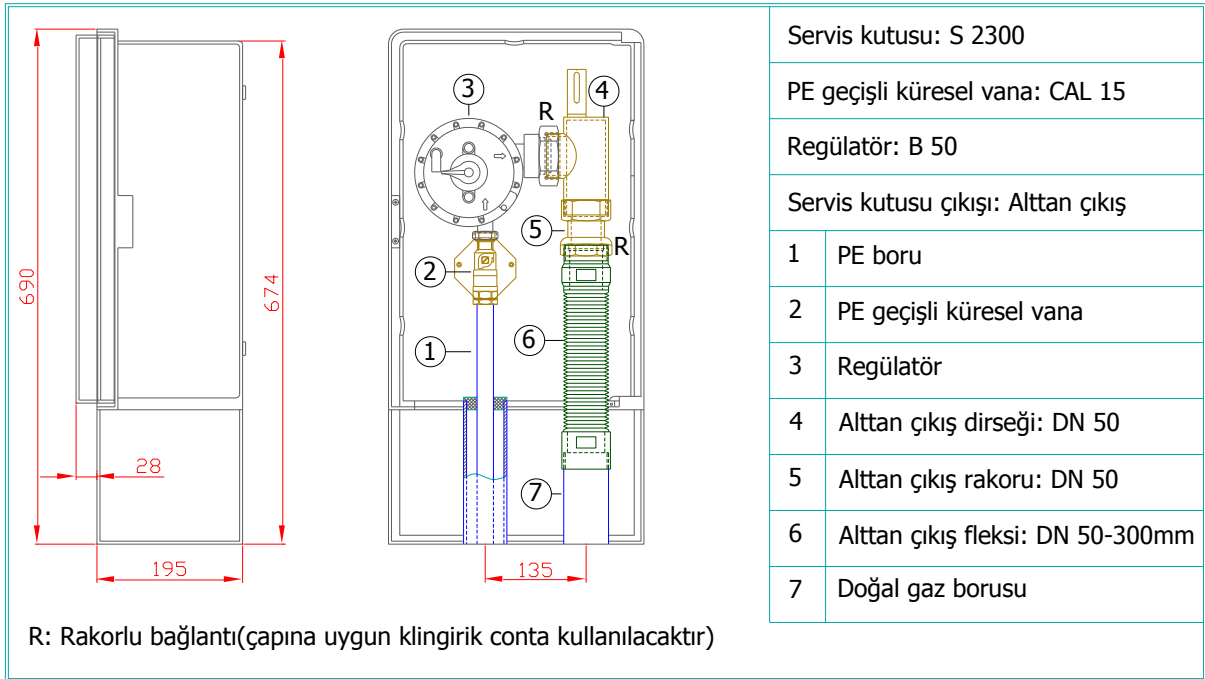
690

674

28

195

3

4

R

5

R

2

1

6

7

135

| Servis kutusu: S 2300 | |
|---|---|
| PE geçişli küresel vana: CAL 15 | |
| Regülatör: B 50 | |
| Servis kutusu çıkışı: Alttan çıkış | |
| 1 | PE boru |
| 2 | PE geçişli küresel vana |
| 3 | Regülatör |
| 4 | Alttan çıkış dirseği: DN 50 |
| 5 | Alttan çıkış rakoru: DN 50 |
| 6 | Alttan çıkış fleksi: DN 50-300mm |
| 7 | Doğal gaz borusu |

R: Rakorlu bağlantı(çapına uygun klingirik conta kullanılacaktır)